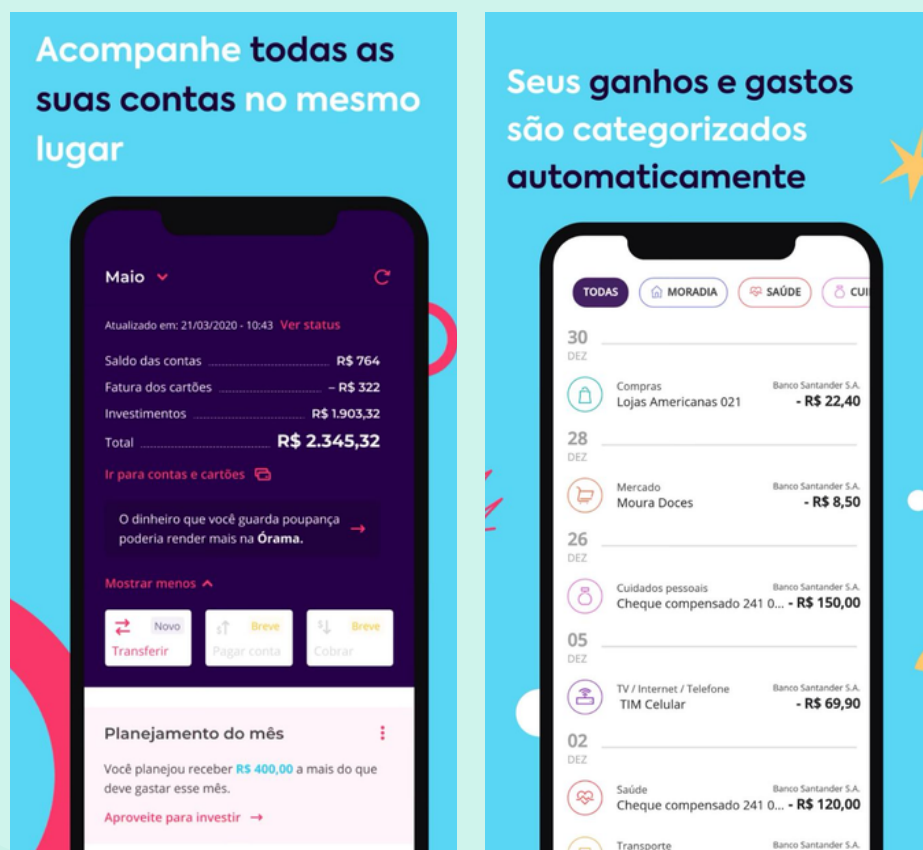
Acompanhe todas as suas contas no mesmo lugar

Maio

Atualizado em: 21/03/2020 - 10:43 Ver status

| | |
|---|---|
| Saldo das contas | R$ 764 |
| Fatura dos cartões | – R$ 322 |
| Investimentos | R$ 1.903,32 |
| Total | R$ 2.345,32 |

Ir para contas e cartões

O dinheiro que você guarda poupança poderia render mais na Órama.

Mostrar menos

Novo Transferir

Breve Pagar conta

Breve Cobrar

Planejamento do mês

Você planejou receber R$ 400,00 a mais do que deve gastar esse mês.

Aproveite para investir →

Seus ganhos e gastos são categorizados automaticamente

TODAS MORADIA SAÚDE CUI

30 DEZ

Compras Banco Santander S.A.
Lojas Americanas 021 - R$ 22,40

28 DEZ

Mercado Banco Santander S.A.
Moura Doces - R$ 8,50

26 DEZ

Cuidados pessoais Banco Santander S.A.
Cheque compensado 241 0... - R$ 150,00

05 DEZ

TV / Internet / Telefone Banco Santander S.A.
TIM Celular - R$ 69,90

02 DEZ

Saúde Banco Santander S.A.
Cheque compensado 241 0... - R$ 120,00

Transporte Banco Santander S.A.